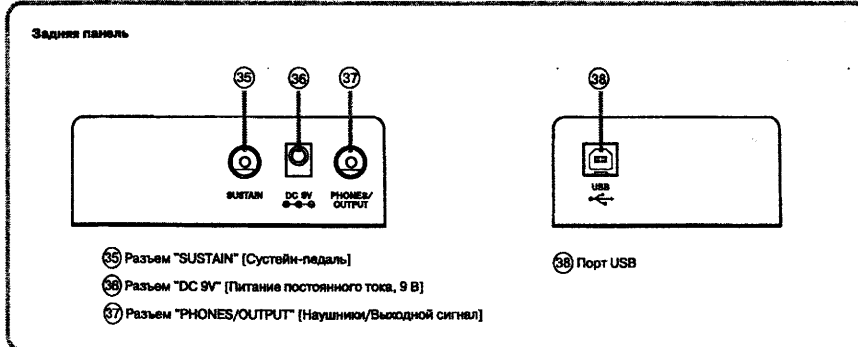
Задняя панель

35 36 37

SUSTAIN DC 9V PHONES/ OUTPUT

38

USB

35 Разъем "SUSTAIN" [Сустейн-педаль]

36 Разъем "DC 9V" [Питание постоянного тока, 9 В]

37 Разъем "PHONES/OUTPUT" [Наушники/Выходной сигнал]

38 Порт USB